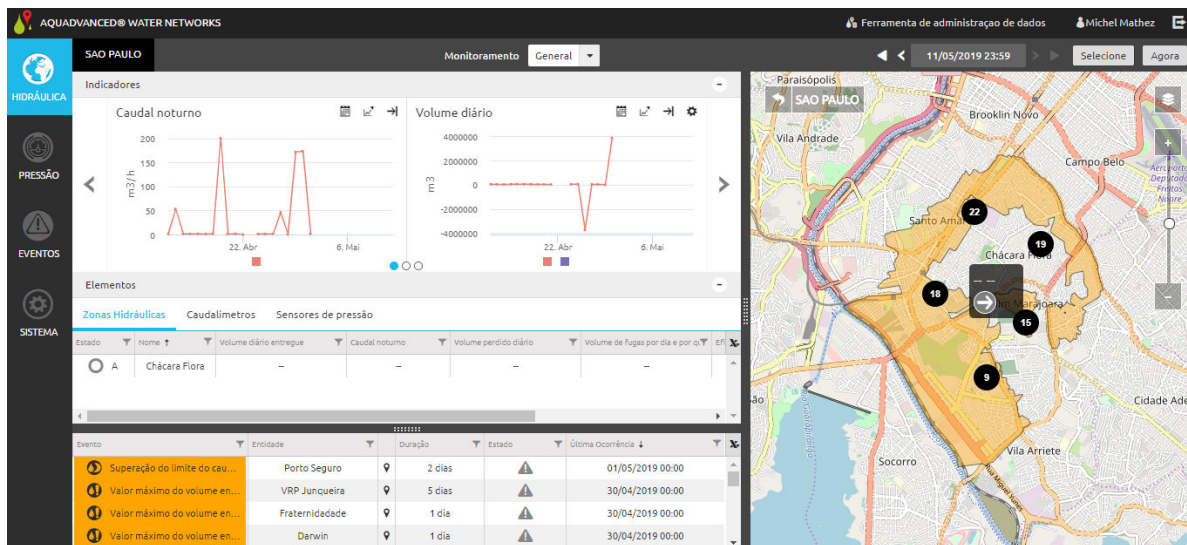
AQUADVANCED® WATER NETWORKS

Ferramenta de administraçao de dados

Michel Mathez

HIDRÁULICA

PRESSÃO

EVENTOS

SISTEMA

SAO PAULO

Monitoramento General

11/05/2019 23:59

Selecione

Agora

Indicadores

Caudal noturno

m3/h

200

150

100

50

0

22. Abr

6. Mai

Volume diário

m3

4000000

2000000

0

-2000000

-4000000

22. Abr

6. Mai

Elementos

Zonas Hidráulicas

Caudalímetros

Sensores de pressão

| Estado | Nome ↑ | Volume diário entregue | Caudal noturno | Volume perdido diário | Volume de fugas por dia e por q | Ef |
|---|---|---|---|---|---|---|
| A | Chácara Flora | – | – | – | – | |

| Evento | Entidade | | Duração | Estado | Última Ocorrência ↓ |
|---|---|---|---|---|---|
| Superação do limite do cau... | Porto Seguro | | 2 dias | | 01/05/2019 00:00 |
| Valor máximo do volume en... | VRP Junqueira | | 5 dias | | 30/04/2019 00:00 |
| Valor máximo do volume en... | Fraternidade | | 1 dia | | 30/04/2019 00:00 |
| Valor máximo do volume en... | Darwin | | 1 dia | | 30/04/2019 00:00 |

SAO PAULO

Paraisópolis

Vila Andrade

Brooklin Novo

Campo Belo

Aeroporto Deputado Freitas Nobre

Santo Amaro

Chácara Flora

Jd. Marajoara

Cidade Ade

Socorro

Vila Arriete

22

19

18

15

9

-- --